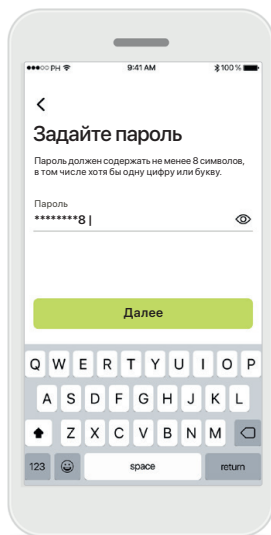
●●●○○ PH

9:41 AM

100 %

<

Задайте пароль

Пароль должен содержать не менее 8 символов, в том числе хотя бы одну цифру или букву.

Пароль

*******8

Далее

Q W E R T Y U I O P

A S D F G H J K L

Z X C V B N M

123

space

return